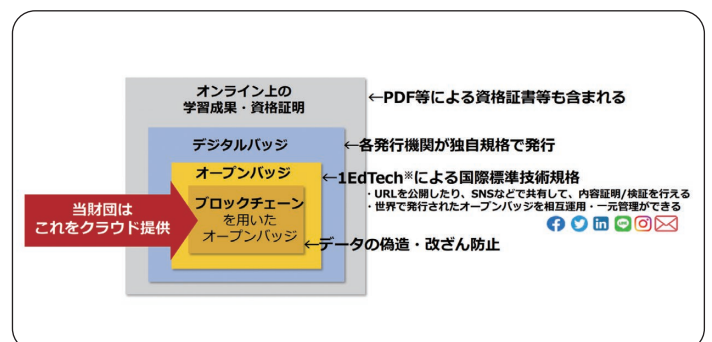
オンライン上の
学習成果・資格証明

←PDF等による資格証書等も含まれる

デジタルバッジ

←各発行機関が独自規格で発行

オープンバッジ

←1EdTech※による国際標準技術規格

・URLを公開したり、SNSなどで共有して、内容証明/検証を行える
・世界で発行されたオープンバッジを相互運用・一元管理ができる

当財団は
これをクラウド提供

ブロックチェーン
を用いた
オープンバッジ

←データの偽造・改ざん防止